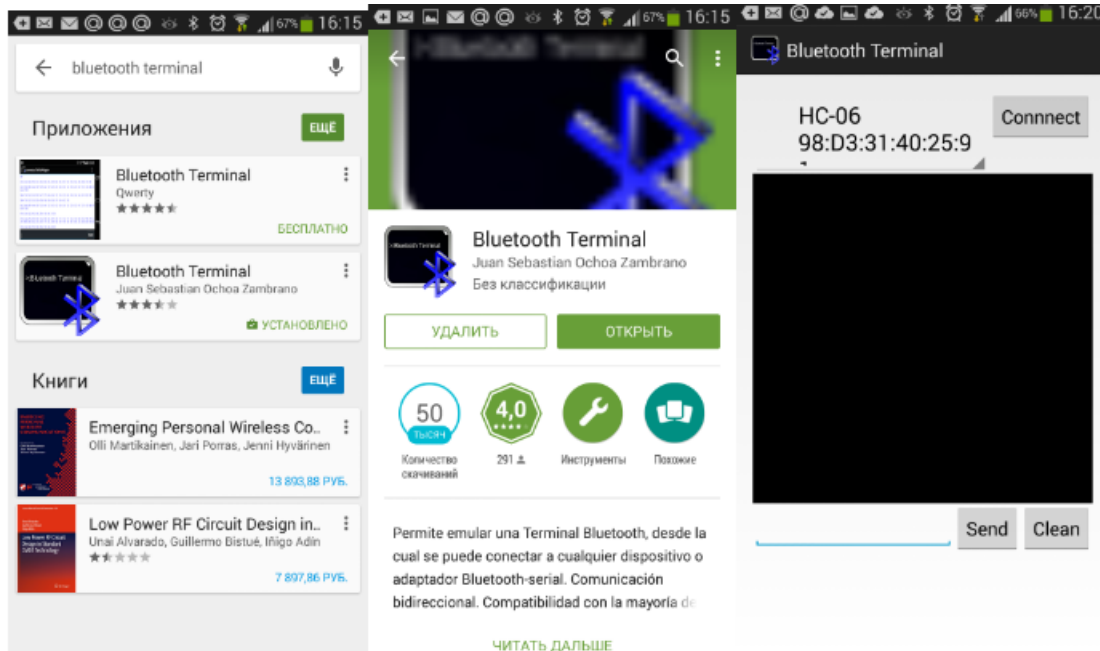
67% 16:15

bluetooth terminal

Приложения ЕЩЁ

Bluetooth Terminal
Qwerty
БЕСПЛАТНО

Bluetooth Terminal
Juan Sebastian Ochoa Zambrano
УСТАНОВЛЕНО

Книги ЕЩЁ

Emerging Personal Wireless Co...
Olli Martikainen, Jari Porras, Jenni Hyvärinen
13 803,88 РУБ.

Low Power RF Circuit Design in...
Unai Alvarado, Guillermo Bistué, Iñigo Adín
7 807,86 РУБ.

67% 16:15

Bluetooth Terminal

Bluetooth Terminal
Juan Sebastian Ochoa Zambrano
Без классификации

УДАЛИТЬ ОТКРЫТЬ

50 ТЫСЯЧ
Количество скачиваний

4,0
291

Инструменты

Похожие

Permite emular una Terminal Bluetooth, desde la cual se puede conectar a cualquier dispositivo o adaptador Bluetooth-serial. Comunicación bidireccional. Compatibilidad con la mayoría de

ЧИТАТЬ ДАЛЬШЕ

66% 16:20

Bluetooth Terminal

HC-06
98:D3:31:40:25:9

Connect

Send Clean